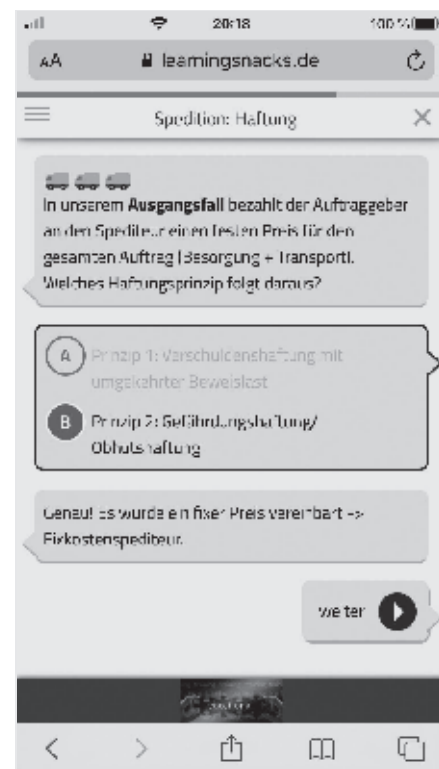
20:18

100 %

AA

learningsnacks.de

Spedition: Haftung

In unserem **Ausgangsfall** bezahlt der Auftraggeber an den Spediteur einen festen Preis für den gesamten Auftrag (Besorgung + Transport). Welches Haftungsprinzip folgt daraus?

A Prinzip 1: Verschuldenshaftung mit umgekehrter Beweislast

B Prinzip 2: Gefährdungshaftung/ Obhutshaftung

Genau! es wurde ein fixer Preis vereinbart -> Fixkostenspediteur.

weiter